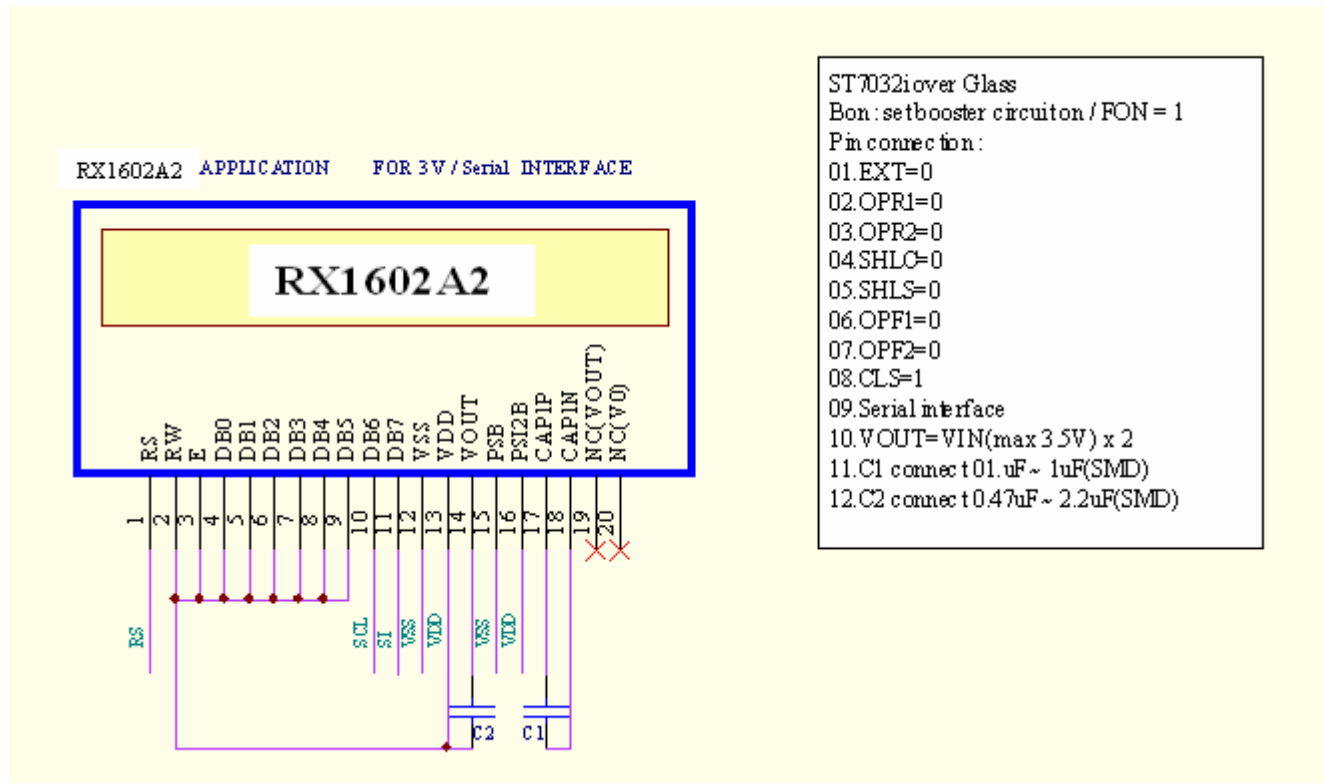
RX1602A2 APPLICATION FOR 3V / Serial INTERFACE

RX1602A2

RS RW E DB0 DB1 DB2 DB3 DB4 DB5 DB6 DB7 VSS VDD VOUT PSB PSI2B CAP1P CAP1N NC(VOUT) NC(V0)

1 2 3 4 5 6 7 8 9 10 11 12 13 14 15 16 17 18 19 20

RS SCL SI VSS VDD VSS VDD

C2 C1

ST7032i over Glass
Bon : set booster circuit on / FON = 1
Pin connection :
01.EXT=0
02.OPR1=0
03.OPR2=0
04.SHLC=0
05.SHLS=0
06.OPF1=0
07.OPF2=0
08.CLS=1
09.Serial interface
10.VOUT=VIN(max 3.5V) x 2
11.C1 connect 01.uF ~ 1uF(SMD)
12.C2 connect 0.47uF ~ 2.2uF(SMD)